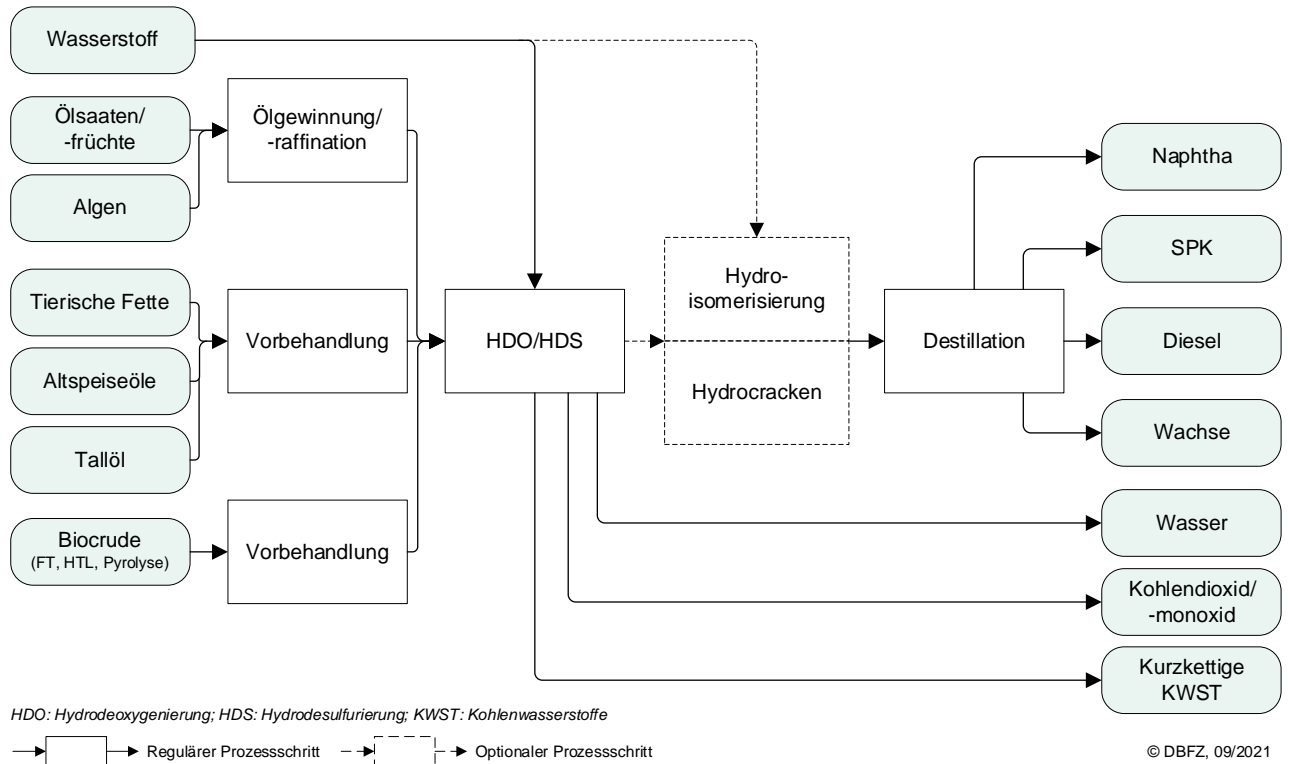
Wasserstoff

Ölsaaten/ -früchte

Algen

Ölgewinnung/ -raffination

Tierische Fette

Altspeiseöle

Tallöl

Vorbehandlung

Biocrude (FT, HTL, Pyrolyse)

Vorbehandlung

HDO/HDS

Hydro-isomerisierung

Hydrocracken

Destillation

Naphtha

SPK

Diesel

Wachse

Wasser

Kohlendioxid/ -monoxid

Kurzkettige KWST

HDO: Hydrodeoxygenierung; HDS: Hydrodesulfurierung; KWST: Kohlenwasserstoffe

Regulärer Prozessschritt

Optionaler Prozessschritt

© DBFZ, 09/2021